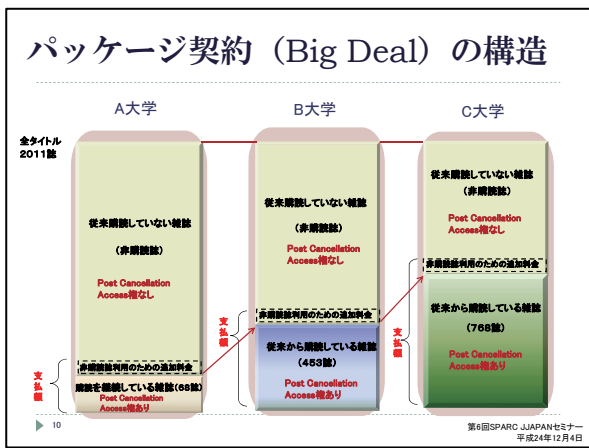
パッケージ契約（Big Deal）の構造

A大学

B大学

C大学

全タイトル 2011誌

従来購読していない雑誌

（非購読誌）

Post Cancellation Access権なし

非購読誌利用のための追加料金

購読を継続している雑誌(68誌)

Post Cancellation Access権あり

支払額

従来購読していない雑誌

（非購読誌）

Post Cancellation Access権なし

非購読誌利用のための追加料金

従来から購読している雑誌

(453誌)

Post Cancellation Access権あり

支払額

従来購読していない雑誌

（非購読誌）

Post Cancellation Access権なし

非購読誌利用のための追加料金

従来から購読している雑誌

(768誌)

Post Cancellation Access権あり

支払額

10

第6回SPARC JJAPANセミナー 平成24年12月4日